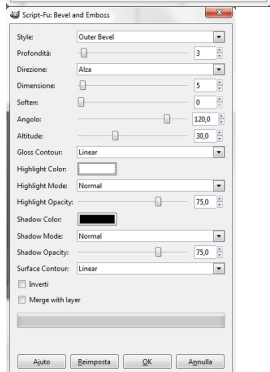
Script-Fu: Bevel and Emboss

Style: Outer Bevel
Profondità: 3
Direzione: Alza
Dimensione: 5
Soften: 0
Angolo: 120,0
Altitude: 30,0
Gloss Contour: Linear
Highlight Color:
Highlight Mode: Normal
Highlight Opacity: 75,0
Shadow Color:
Shadow Mode: Normal
Shadow Opacity: 75,0
Surface Contour: Linear
Inverti
Merge with layer

Aiuto Reimposta OK Annulla